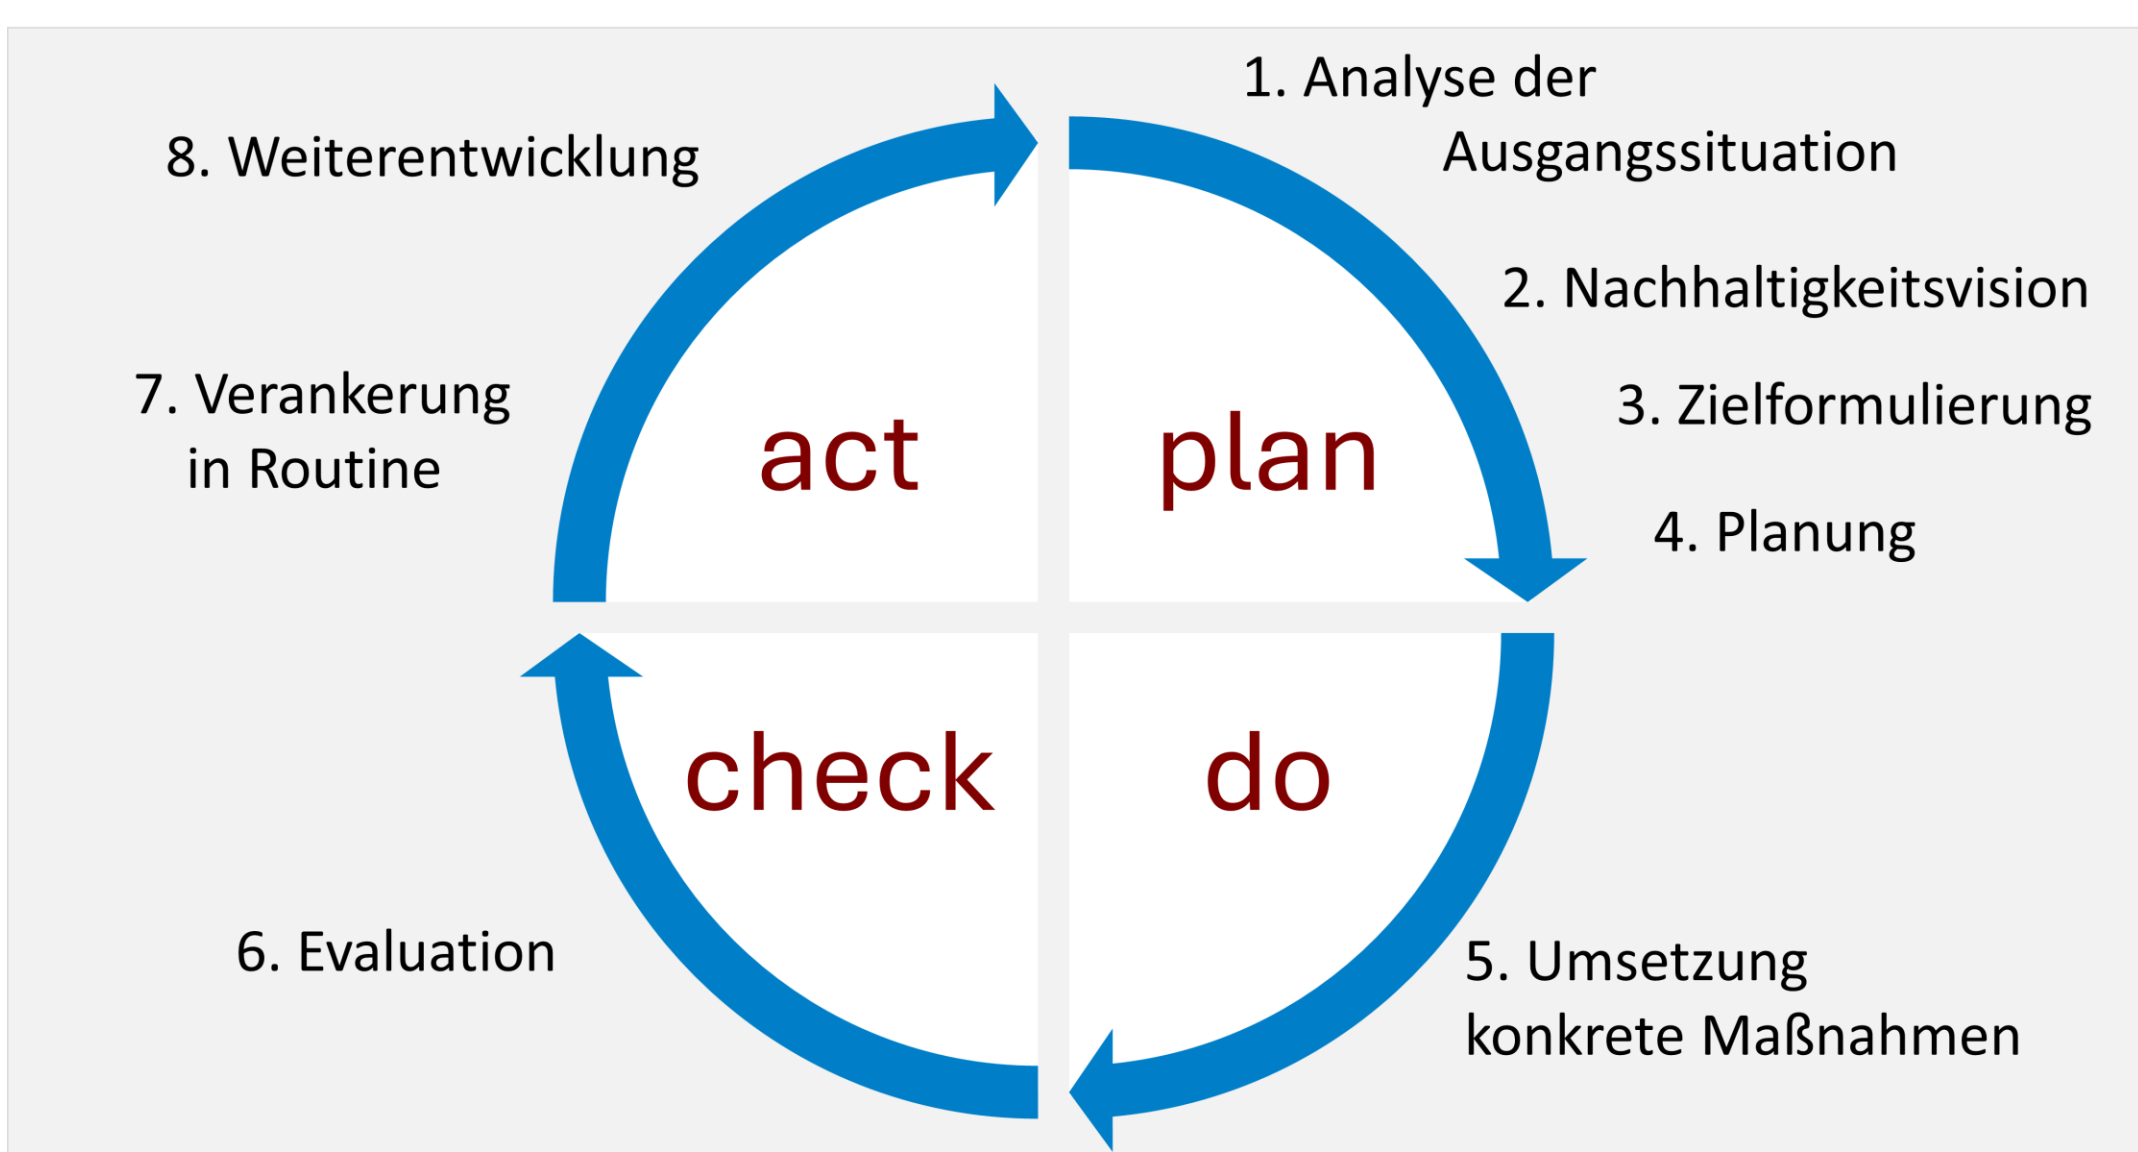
1. Analyse der Ausgangssituation

2. Nachhaltigkeitsvision

3. Zielformulierung

4. Planung

plan

do

5. Umsetzung konkrete Maßnahmen

check

6. Evaluation

act

7. Verankerung in Routine

8. Weiterentwicklung